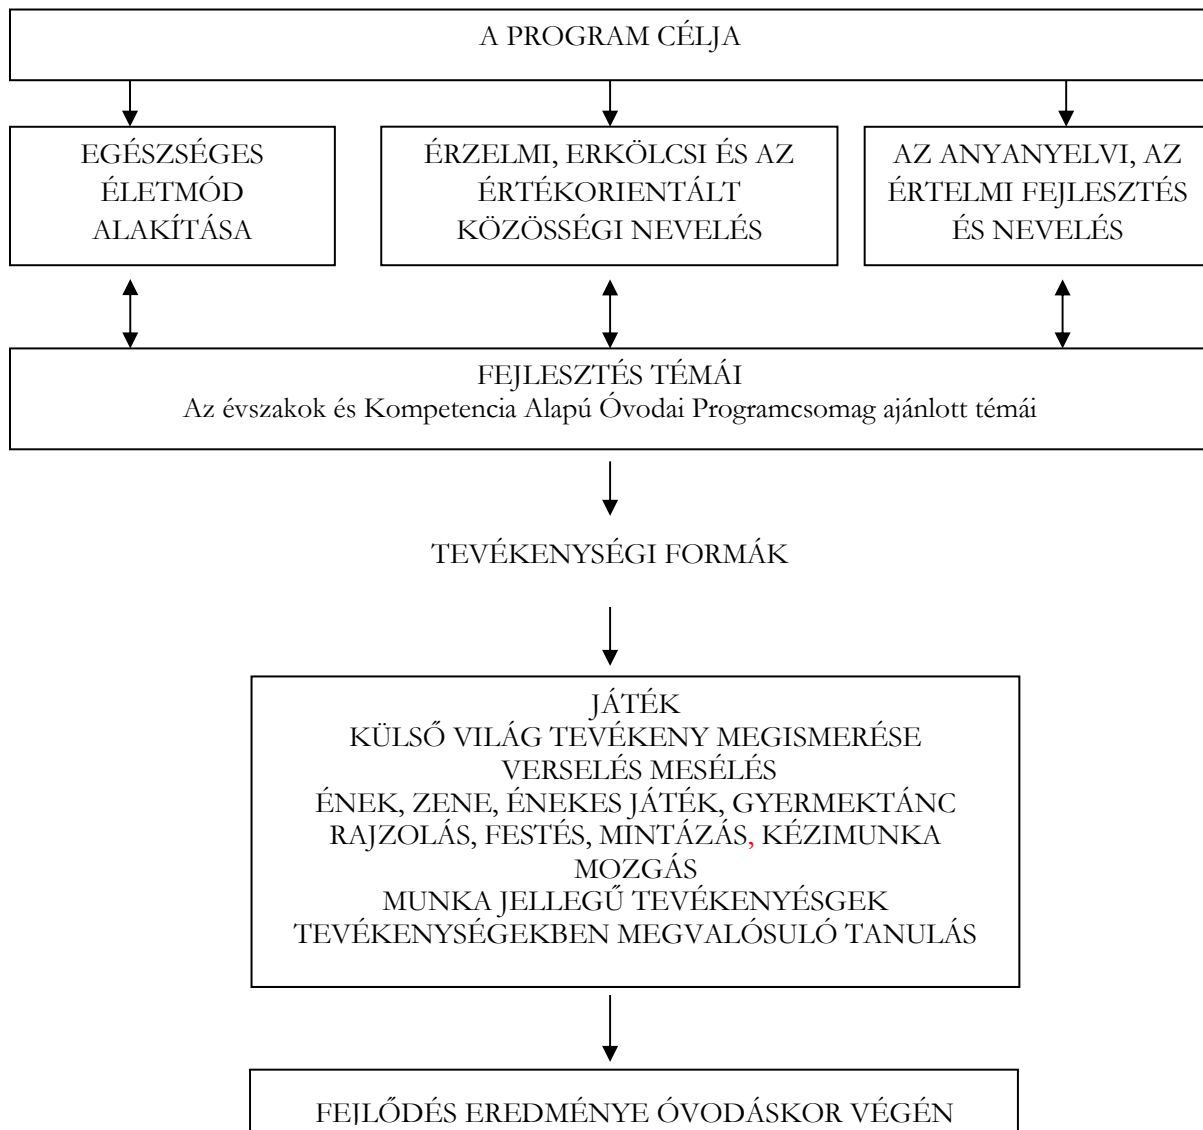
A PROGRAM CÉLJA

EGÉSZSÉGES ÉLETMÓD ALAKÍTÁSA

ÉRZELMI, ERKÖLCSI ÉS AZ ÉRTÉKORIENTÁLT KÖZÖSSÉGI NEVELÉS

AZ ANYANYELVI, AZ ÉRTELMI FEJLESZTÉS ÉS NEVELÉS

FEJLESZTÉS TÉMÁI
Az évszakok és Kompetencia Alapú Óvodai Programcsomag ajánlott témái

TEVÉKENYSÉGI FORMÁK

JÁTÉK
KÜLSŐ VILÁG TEVÉKENY MEGISMERÉSE
VERSELÉS MESÉLÉS
ÉNEK, ZENE, ÉNEKES JÁTÉK, GYERMEKTÁNC
RAJZOLÁS, FESTÉS, MINTÁZÁS, KÉZIMUNKA
MOZGÁS
MUNKA JELLEGŰ TEVÉKENYÉSGEK
TEVÉKENYSÉGEKBEN MEGVALÓSULÓ TANULÁS

FEJLŐDÉS EREDMÉNYE ÓVODÁSKOR VÉGÉN